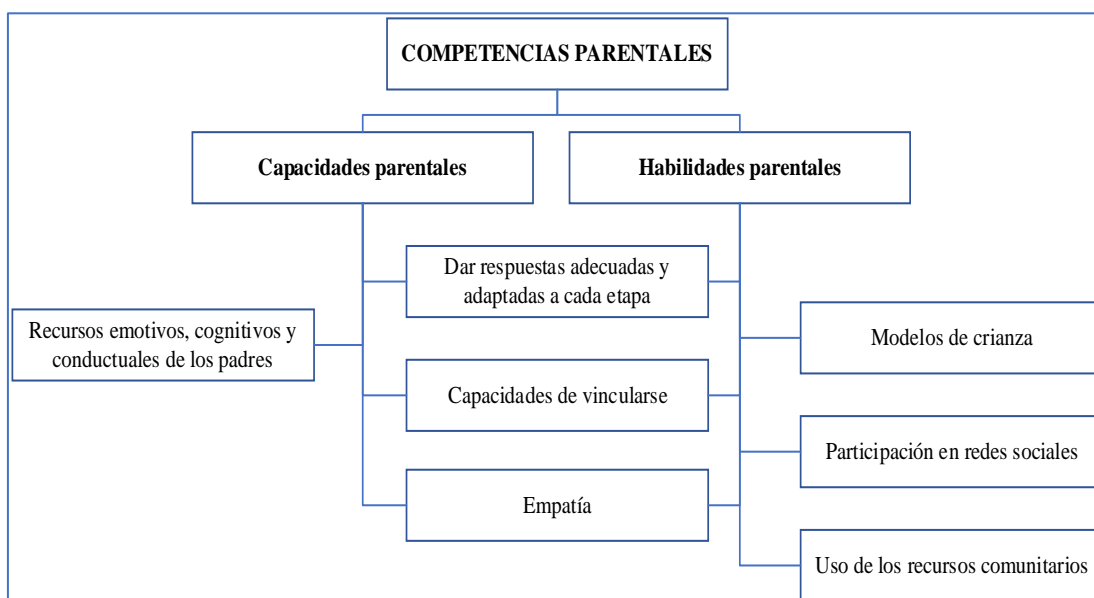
COMPETENCIAS PARENTALES

Capacidades parentales

Habilidades parentales

Dar respuestas adecuadas y adaptadas a cada etapa

Recursos emotivos, cognitivos y conductuales de los padres

Modelos de crianza

Capacidades de vincularse

Participación en redes sociales

Empatía

Uso de los recursos comunitarios